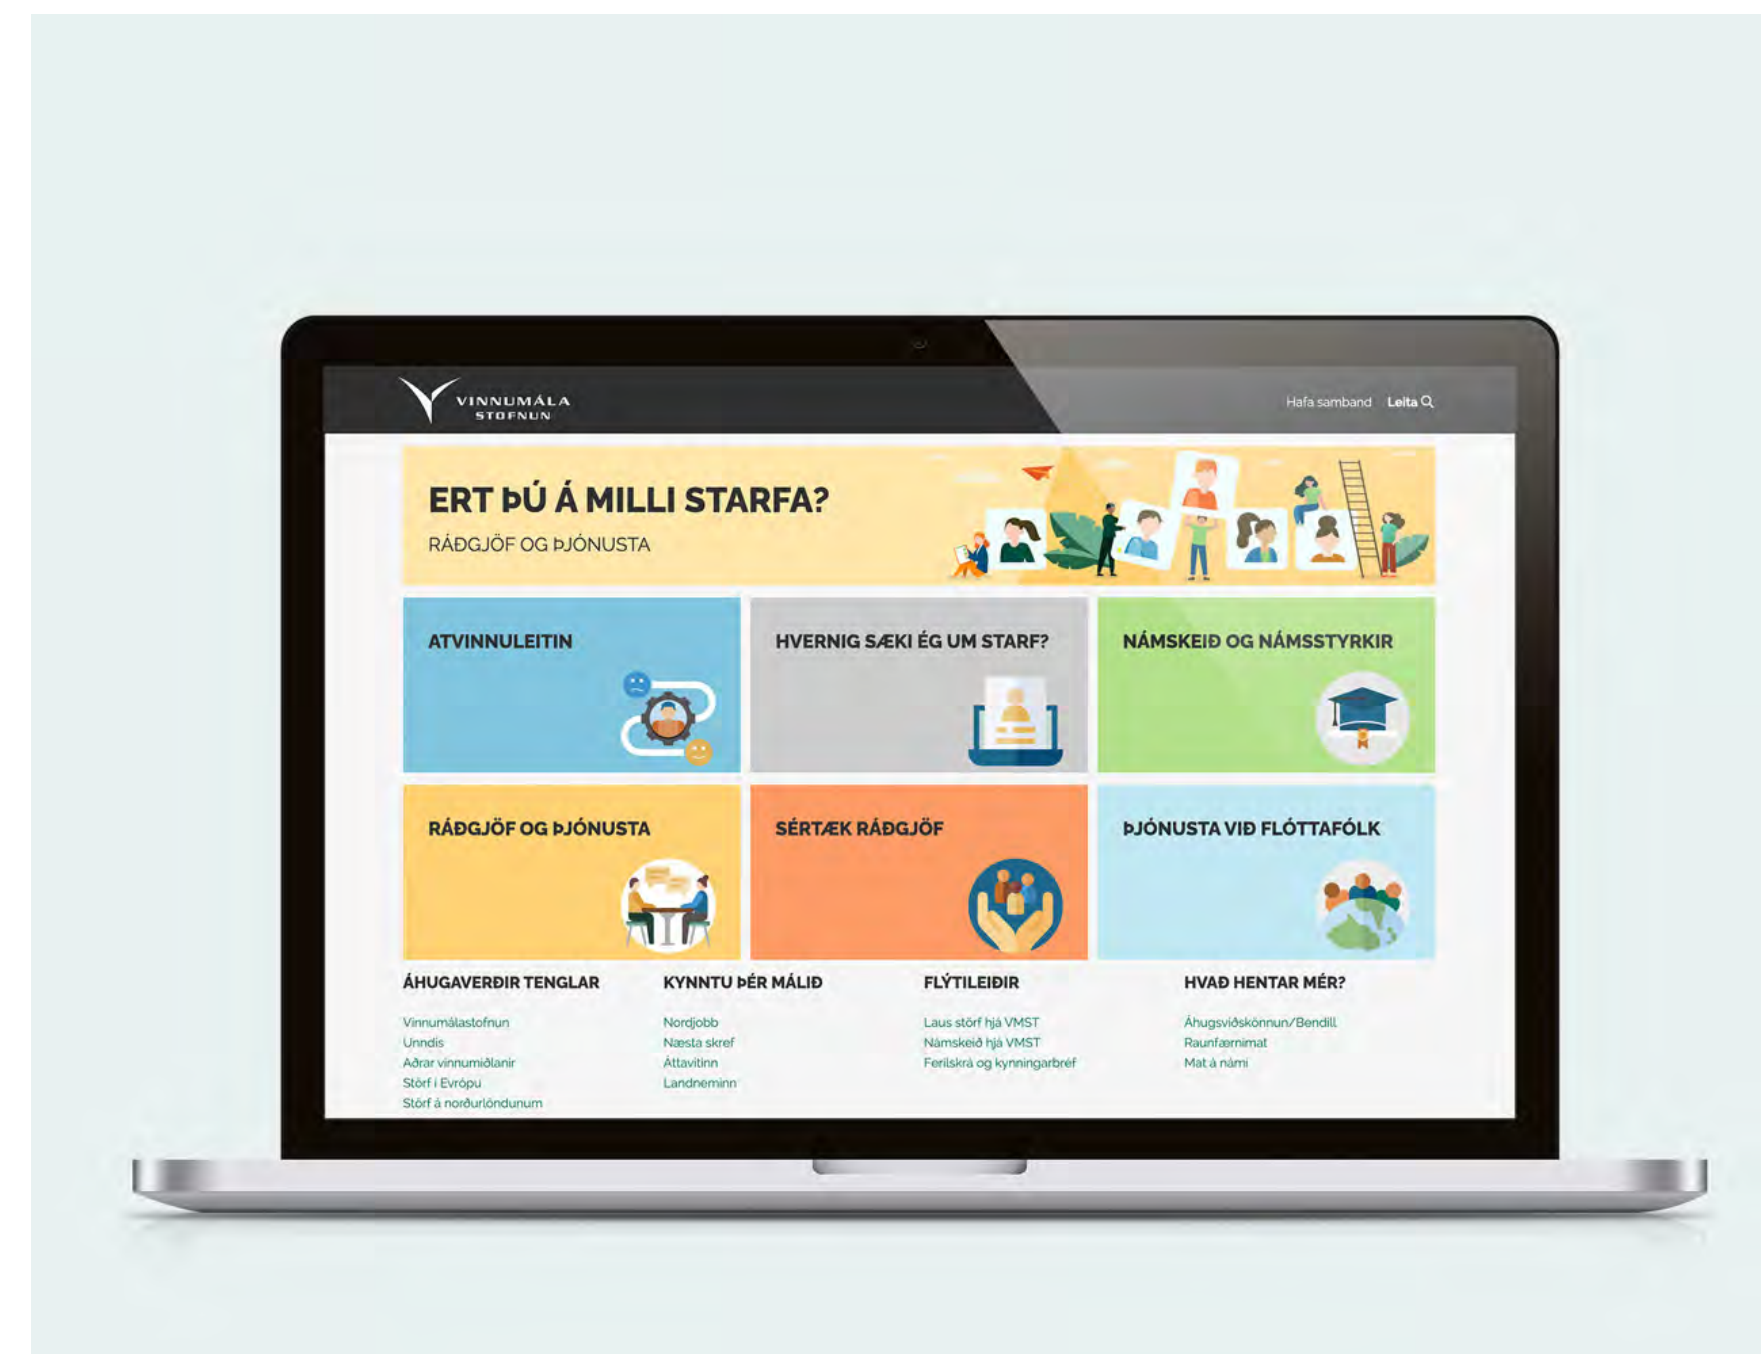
VINNUMÁLA STOFNUN

Hafa samband Leita

ERT ÞÚ Á MILLI STARFA?

RÁÐGJÖF OG ÞJÓNUSTA

ATVINNULEITIN

HVERNIG SÆKI ÉG UM STARF?

NÁMSKEIÐ OG NÁMSSTYRKIR

RÁÐGJÖF OG ÞJÓNUSTA

SÉRTÆK RÁÐGJÖF

ÞJÓNUSTA VIÐ FLÓTTAFÓLK

ÁHUGAVERÐIR TENGLAR

Vinnumálastofnun
Unndis
Aðrar vinnumiðlanir
Störf í Evrópu
Störf á norðurlöndunum

KYNNTU ÞÉR MÁLIÐ

Nordjobb
Næsta skref
Áttavitinn
Landneminn

FLÝTILEIÐIR

Laus störf hjá VMST
Námskeið hjá VMST
Ferilskrá og kynningarbréf

HVAÐ HENTAR MÉR?

Áhugsviðskönnun/Bendill
Raunfærnimat
Mat á námi